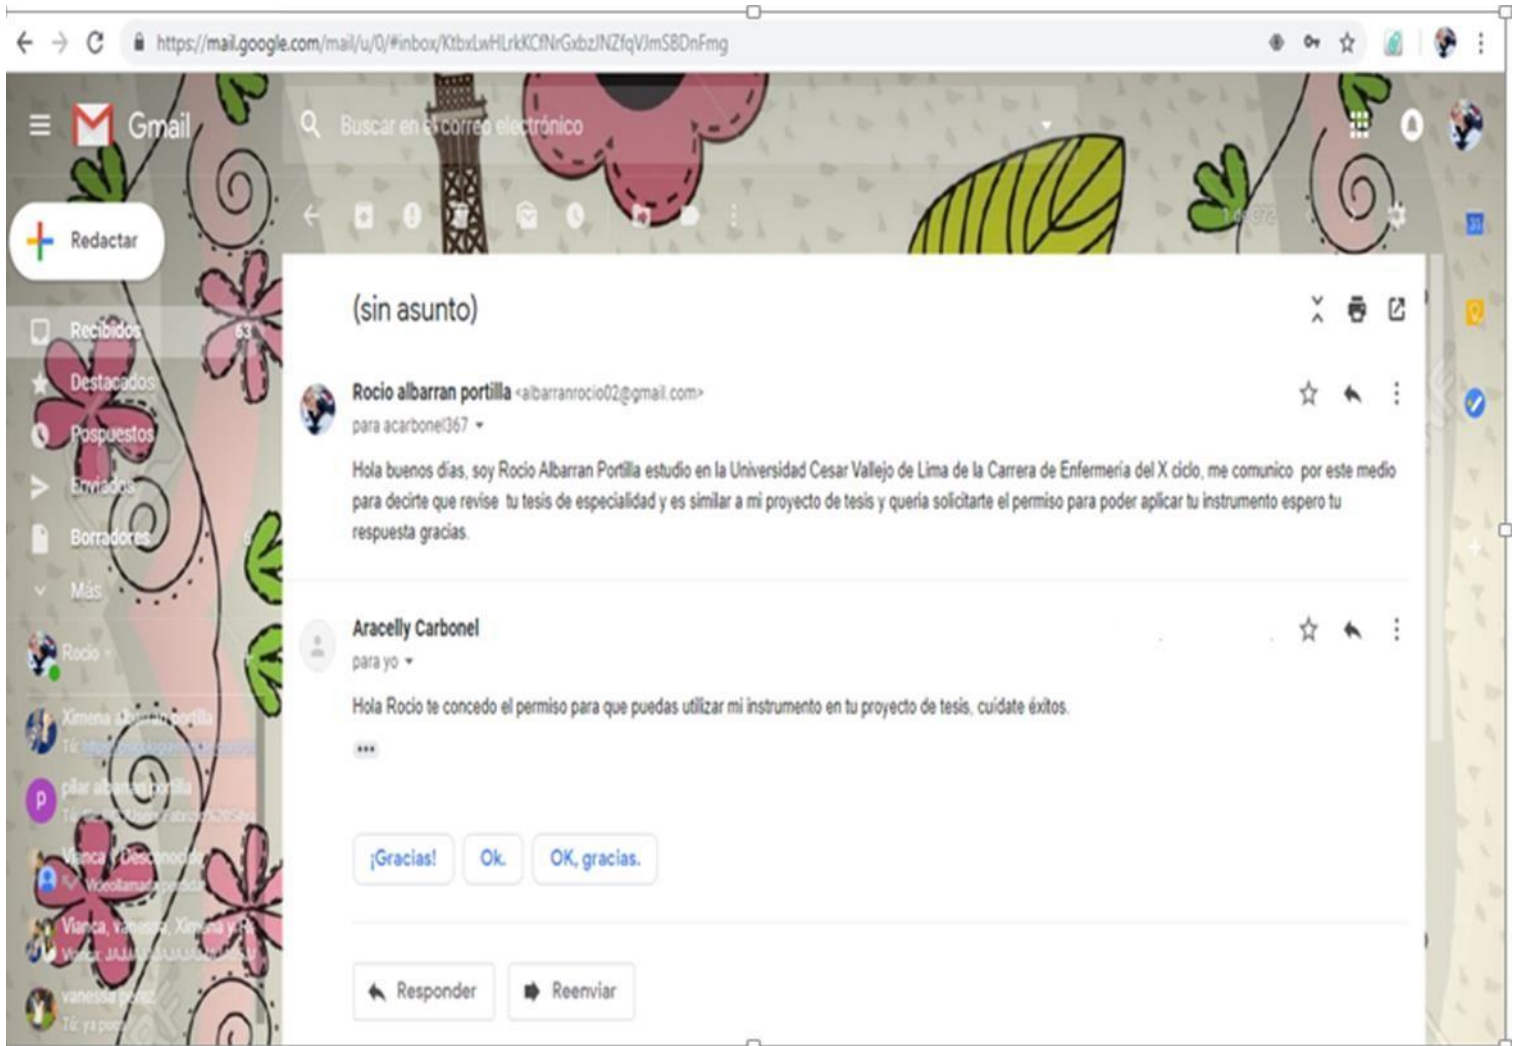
https://mail.google.com/mail/u/0/#inbox/KtbxLwHLrkKCfNrGxbzJNZfqVJmSBDnFmg

Gmail

Buscar en el correo electrónico

Redactar

Recibidos 63

Destacados

Pospuestos

Enviados

Borradores

Más

Rocio

Ximena albarran portilla

Tú: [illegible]

pilar albarran portilla

Tú: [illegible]

Vianca y Desconocido

Videollamada perdida

Vianca, vanessa, Ximena y R

Vianca: JAJAJAJAJAJA

vanessa perez

Tú: ya pues

1 de 372

(sin asunto)

Rocio albarran portilla <albarranrocio02@gmail.com>

para acarbonel367

Hola buenos días, soy Rocio Albarran Portilla estudio en la Universidad Cesar Vallejo de Lima de la Carrera de Enfermería del X ciclo, me comunico por este medio para decirte que revise tu tesis de especialidad y es similar a mi proyecto de tesis y quería solicitarte el permiso para poder aplicar tu instrumento espero tu respuesta gracias.

Aracelly Carbonel

para yo

Hola Rocio te concedo el permiso para que puedas utilizar mi instrumento en tu proyecto de tesis, cuídate éxitos.

•••

¡Gracias!

Ok.

OK, gracias.

Responder

Reenviar